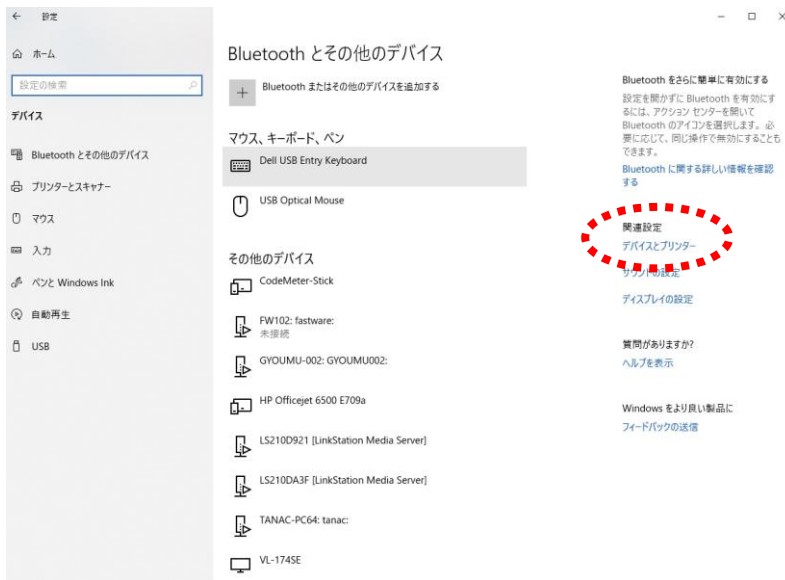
← 設定

— □ ×

ホーム

設定の検索

デバイス

Bluetooth とその他のデバイス

プリンターとスキャナー

マウス

入力

ペンと Windows Ink

自動再生

USB

Bluetooth とその他のデバイス

+ Bluetooth またはその他のデバイスを追加する

マウス、キーボード、ペン

Dell USB Entry Keyboard

USB Optical Mouse

その他のデバイス

CodeMeter-Stick

FW102: fastware:
未接続

GYOUMU-002: GYOUMU002:

HP Officejet 6500 E709a

LS210D921 [LinkStation Media Server]

LS210DA3F [LinkStation Media Server]

TANAC-PC64: tanac:

VL-174SE

Bluetooth をさらに簡単に有効にする

設定を開かずに Bluetooth を有効にするには、アクション センターを開いて Bluetooth のアイコンを選択します。必要に応じて、同じ操作で無効にすることもできます。

Bluetooth に関する詳しい情報を確認する

関連設定

デバイスとプリンター

サウンドの設定

ディスプレイの設定

質問がありますか?

ヘルプを表示

Windows をより良い製品に

フィードバックの送信